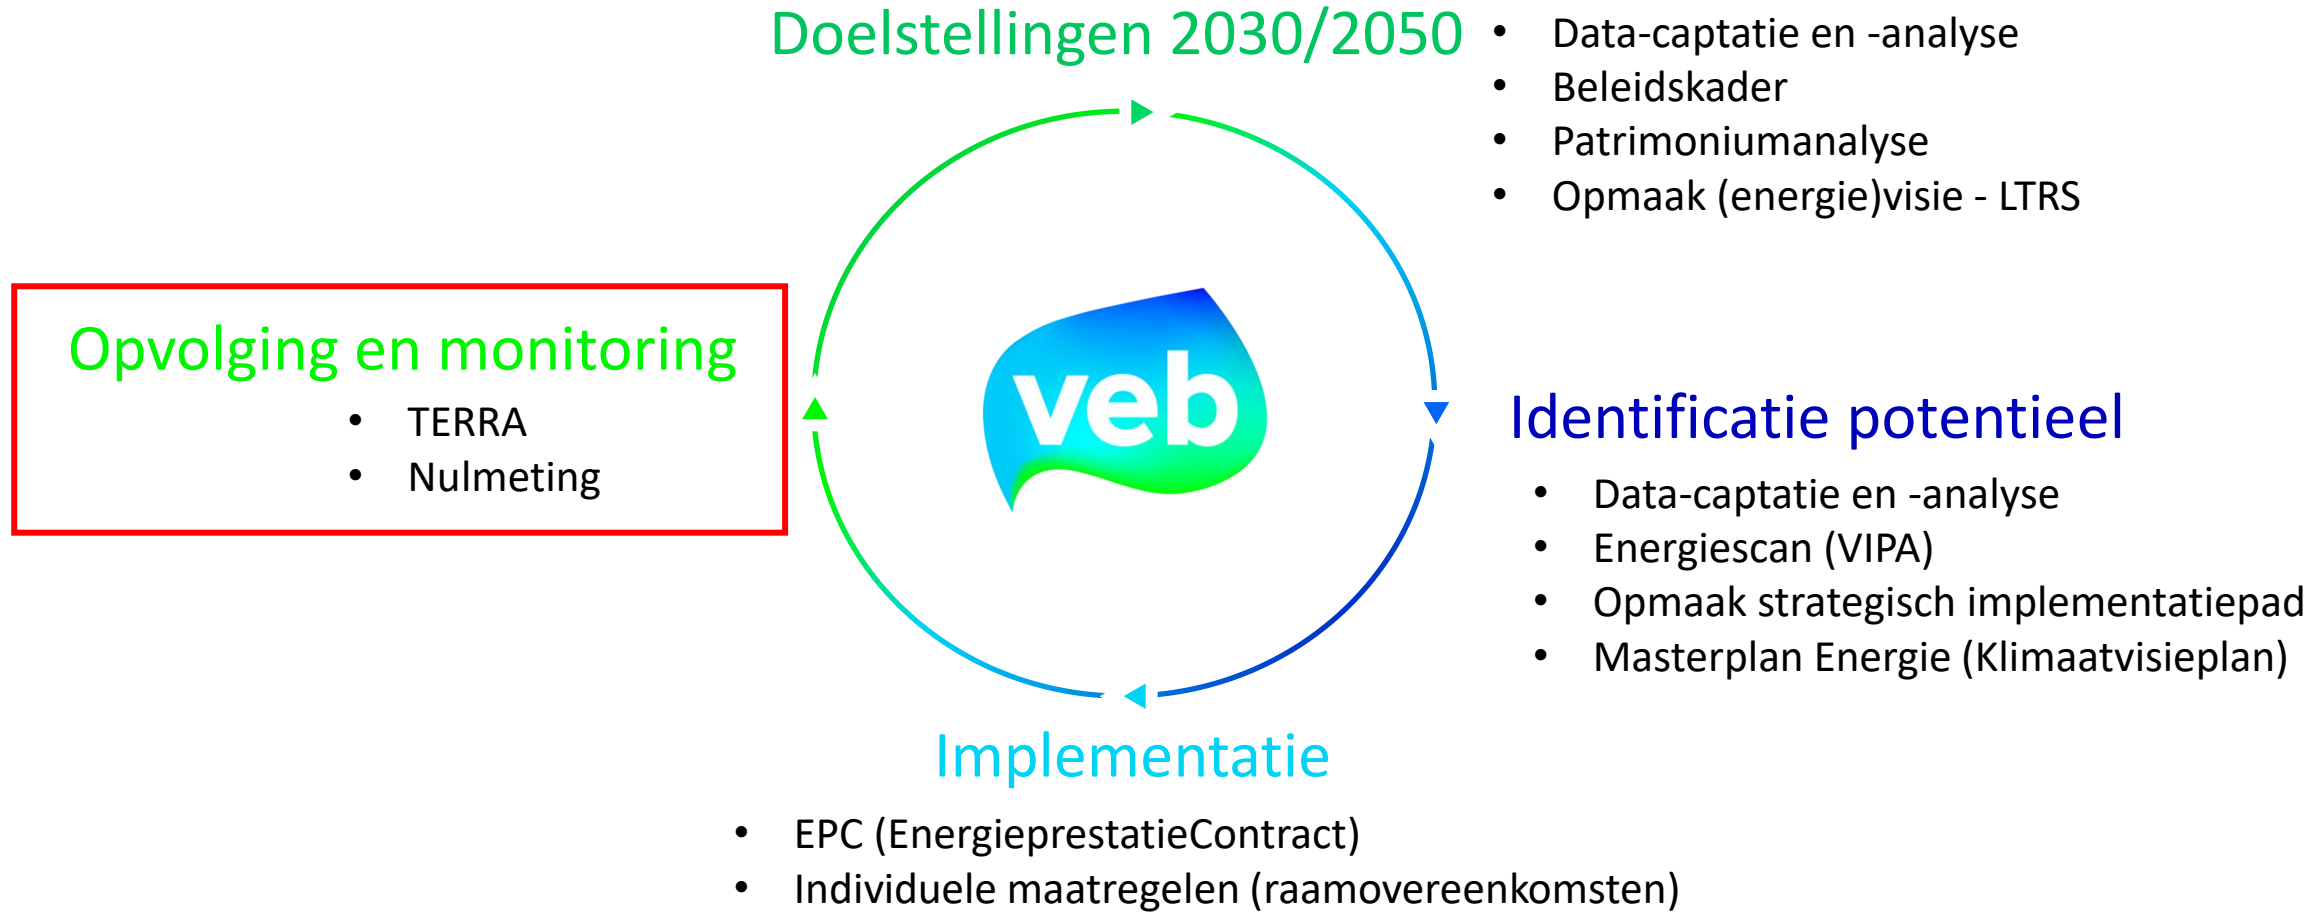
Doelstellingen 2030/2050

- Data-captatie en -analyse
- Beleidskader
- Patrimoniumanalyse
- Opmaak (energie)visie - LTRS

Opvolging en monitoring

- TERRA
- Nulmeting

veb

Identificatie potentieel

- Data-captatie en -analyse
- Energiescan (VIPA)
- Opmaak strategisch implementatiepad
- Masterplan Energie (Klimaatvisieplan)

Implementatie

- EPC (EnergieprestatieContract)
- Individuele maatregelen (raamovereenkomsten)